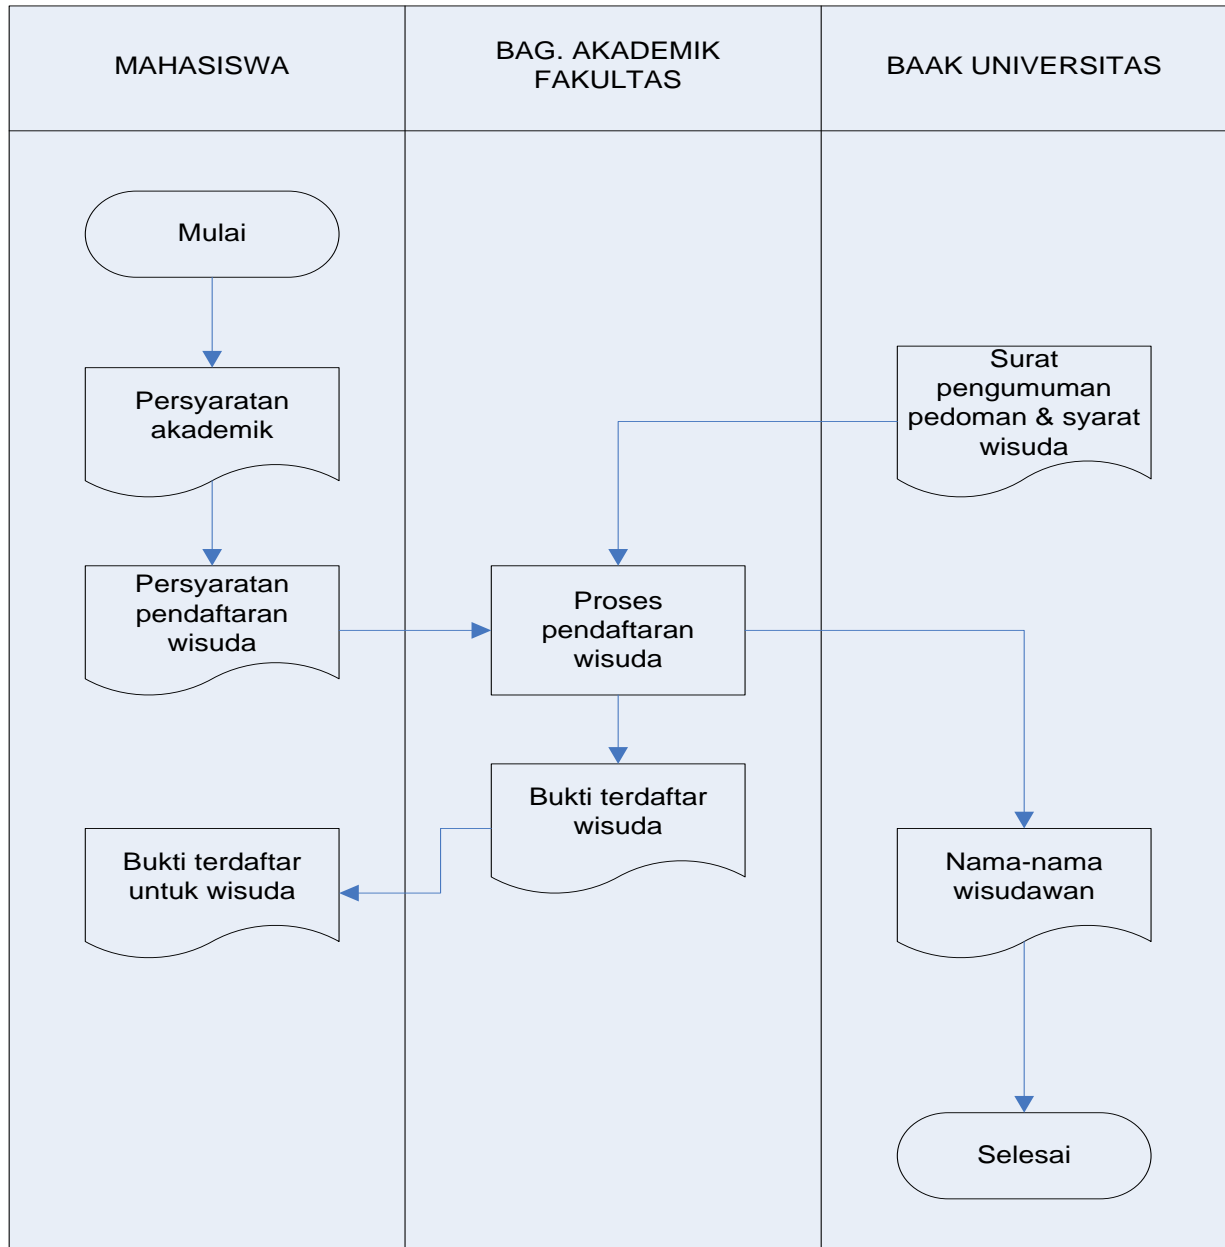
MAHASISWA

BAG. AKADEMIK FAKULTAS

BAAK UNIVERSITAS

Mulai

Persyaratan akademik

Surat pengumuman pedoman & syarat wisuda

Persyaratan pendaftaran wisuda

Proses pendaftaran wisuda

Bukti terdaftar wisuda

Bukti terdaftar untuk wisuda

Nama-nama wisudawan

Selesai